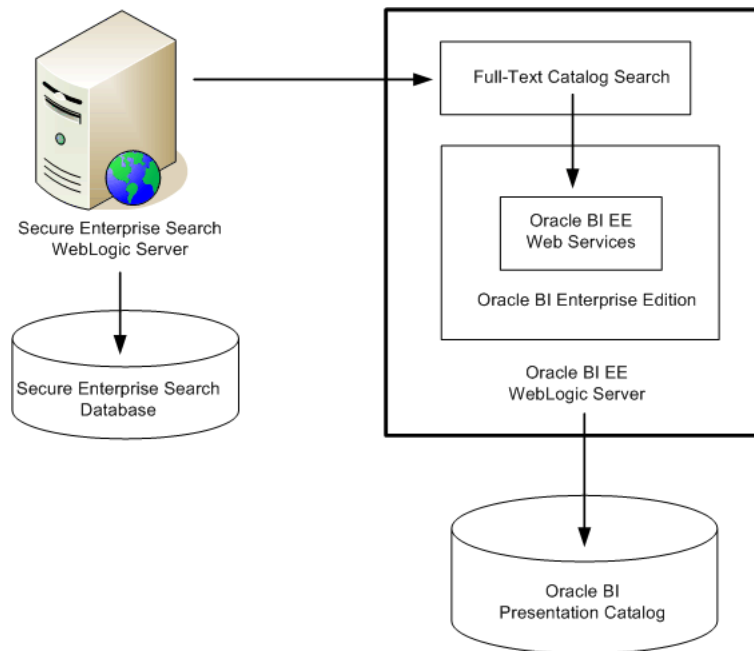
Secure Enterprise Search WebLogic Server

Secure Enterprise Search Database

Full-Text Catalog Search

Oracle BI EE Web Services

Oracle BI Enterprise Edition

Oracle BI EE WebLogic Server

Oracle BI Presentation Catalog